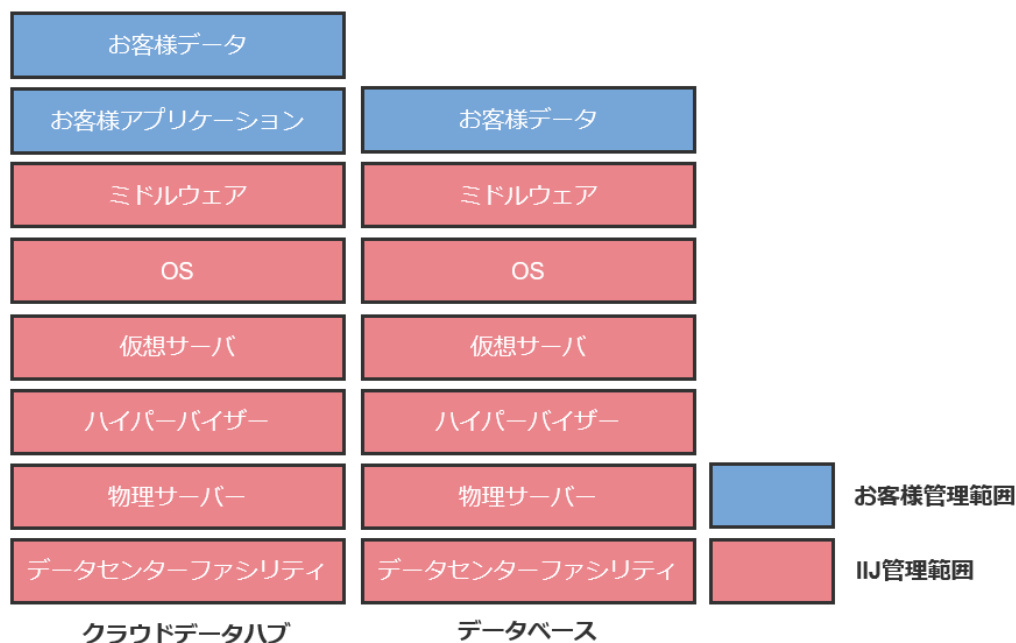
お客様データ

お客様アプリケーション

ミドルウェア

OS

仮想サーバ

ハイパーバイザー

物理サーバー

データセンターファシリティ

クラウドデータハブ

お客様データ

ミドルウェア

OS

仮想サーバ

ハイパーバイザー

物理サーバー

データセンターファシリティ

データベース

お客様管理範囲

IIJ管理範囲